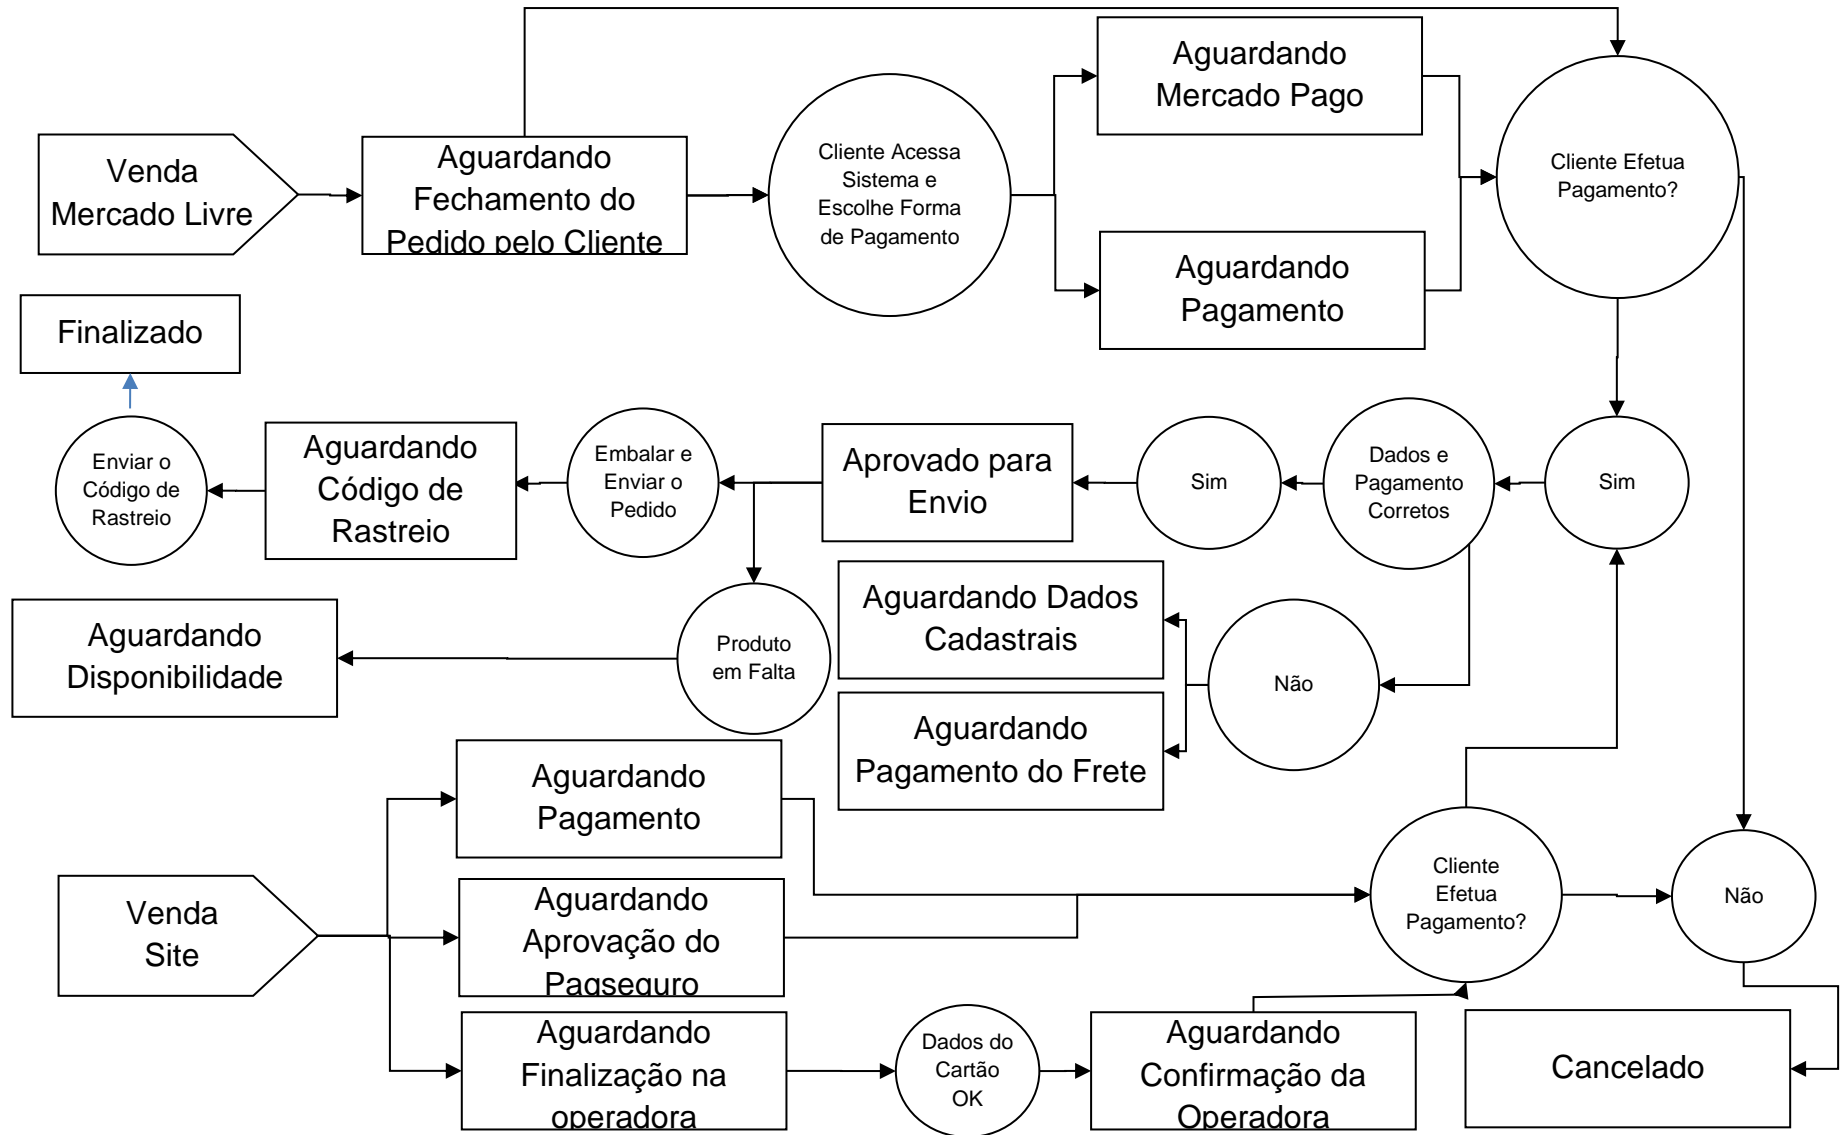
Venda Mercado Livre

Aguardando Fechamento do Pedido pelo Cliente

Cliente Acessa Sistema e Escolhe Forma de Pagamento

Aguardando Mercado Pago

Aguardando Pagamento

Cliente Efetua Pagamento?

Finalizado

Enviar o Código de Rastreio

Aguardando Código de Rastreio

Embalar e Enviar o Pedido

Aprovado para Envio

Sim

Dados e Pagamento Corretos

Sim

Aguardando Dados Cadastrais

Não

Aguardando Pagamento do Frete

Produto em Falta

Aguardando Disponibilidade

Aguardando Pagamento

Venda Site

Aguardando Aprovação do Pagseguro

Cliente Efetua Pagamento?

Não

Aguardando Finalização na operadora

Dados do Cartão OK

Aguardando Confirmação da Operadora

Cancelado